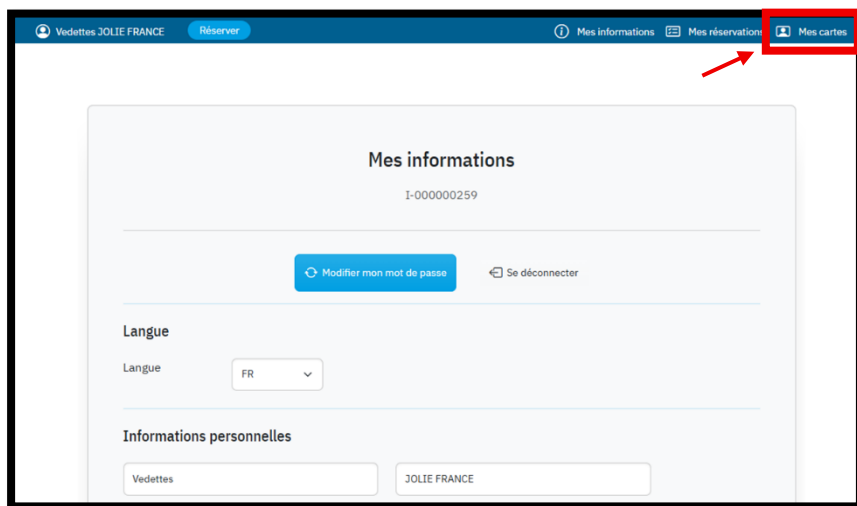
Vedettes JOLIE FRANCE Réserver Mes informations Mes réservations Mes cartes

Mes informations

I-000000259

Modifier mon mot de passe

Se déconnecter

Langue

Langue FR

Informations personnelles

Vedettes

JOLIE FRANCE